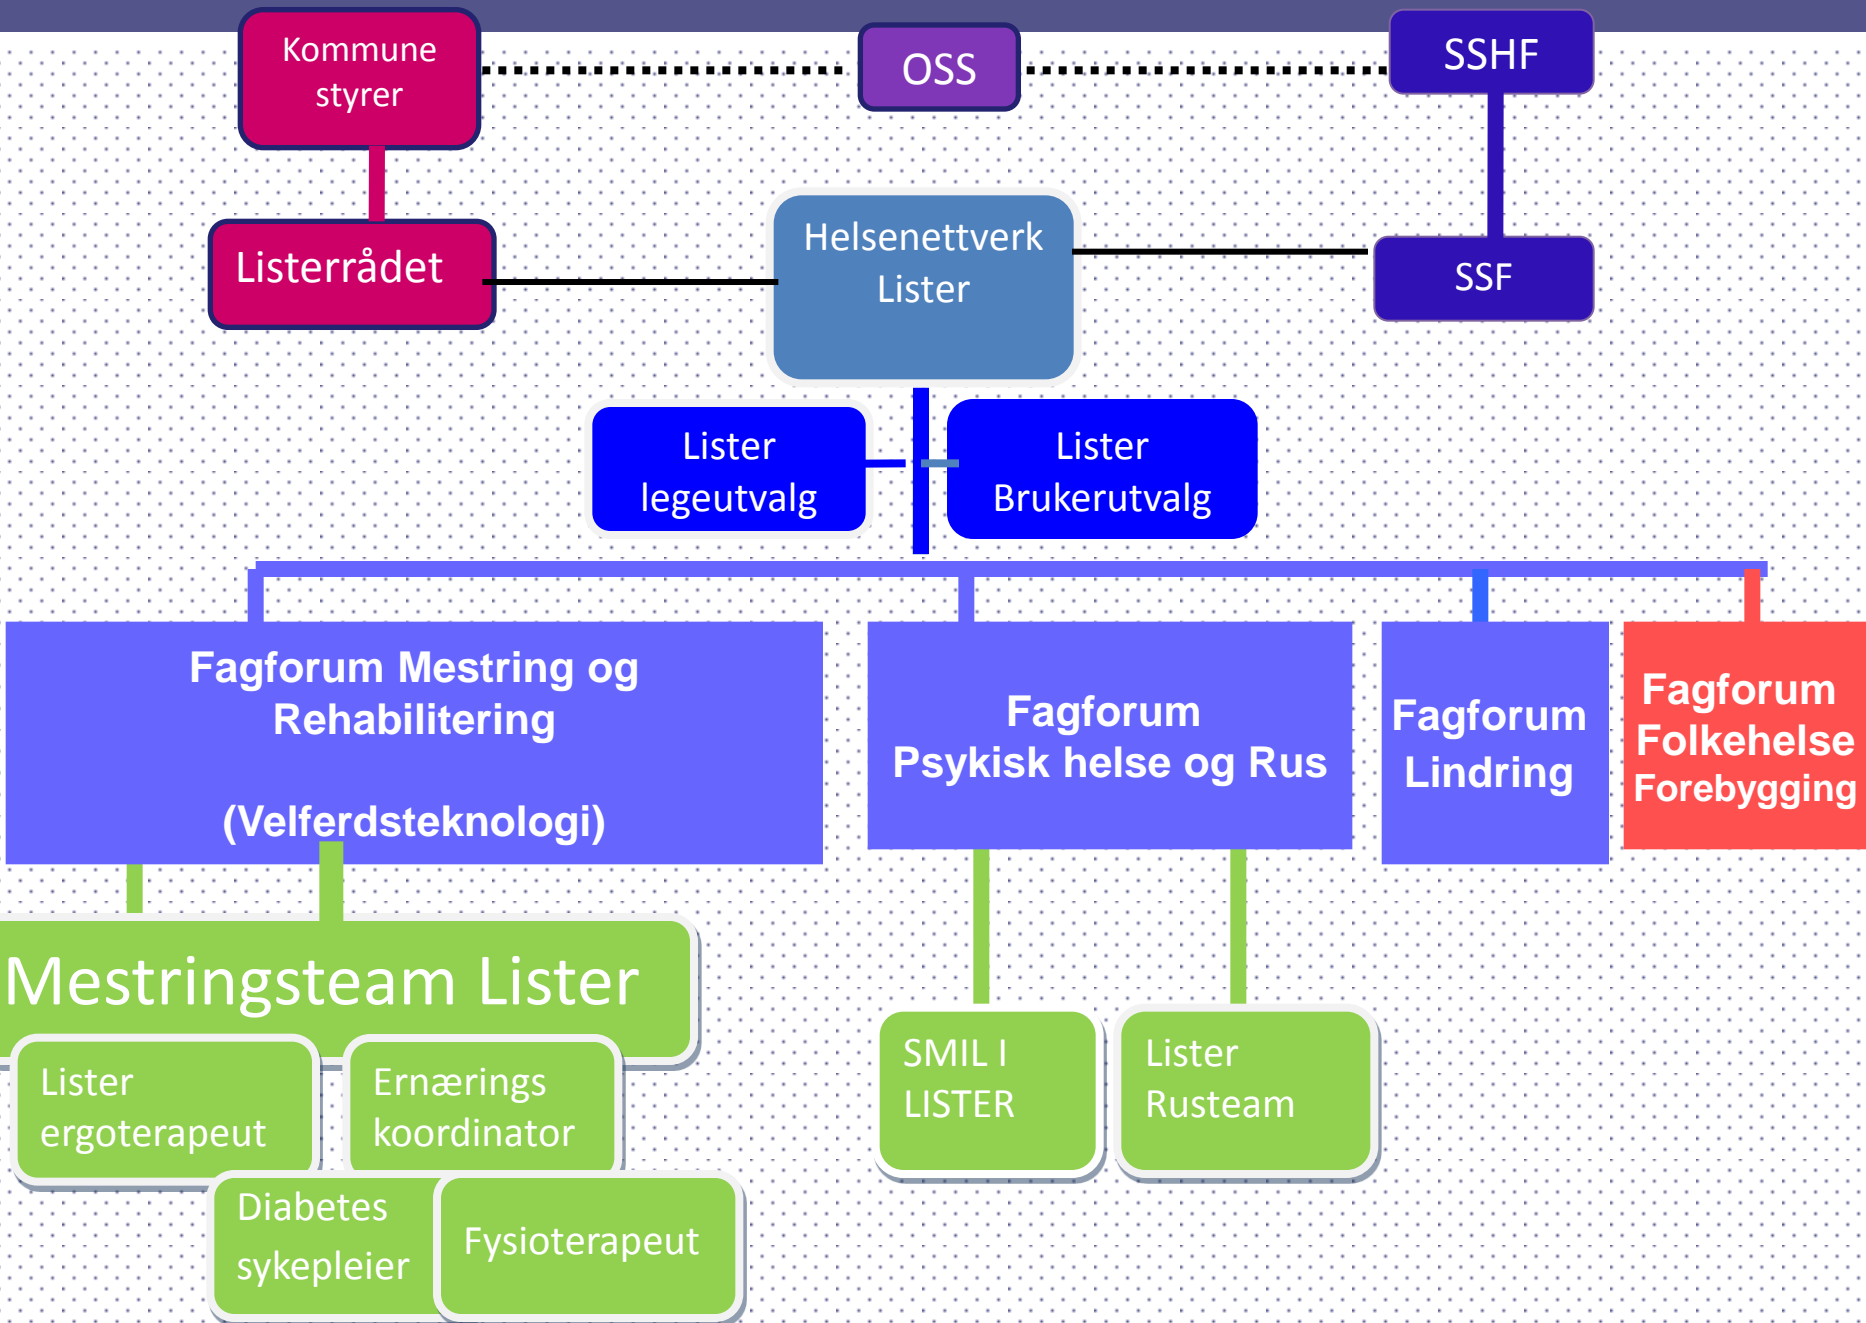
Kommune styrer

OSS

SSHF

Listerrådet

Helsenettverk Lister

SSF

Lister legeutvalg

Lister Brukerutvalg

Fagforum Mestring og Rehabilitering

(Velferdsteknologi)

Fagforum Psykisk helse og Rus

Fagforum Lindring

Fagforum Folkehelse Forebygging

Mestringsteam Lister

Lister ergoterapeut

Ernærings koordinator

Diabetes sykepleier

Fysioterapeut

SMIL I LISTER

Lister Rusteam